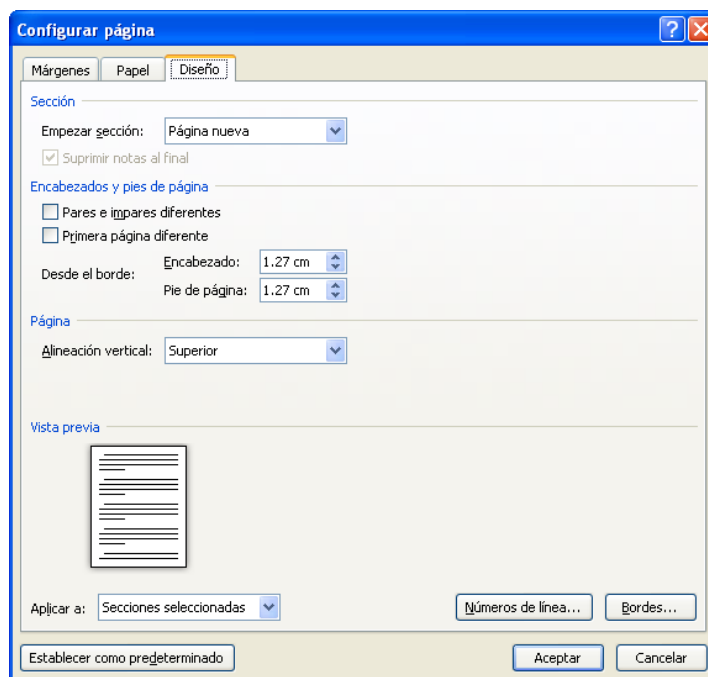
Configurar página

Márgenes | Papel | Diseño

Sección

Empezar sección: Página nueva

Suprimir notas al final

Encabezados y pies de página

Pares e impares diferentes

Primera página diferente

Desde el borde: Encabezado: 1.27 cm

Pie de página: 1.27 cm

Página

Alineación vertical: Superior

Vista previa

Aplicar a: Secciones seleccionadas

Números de línea...

Bordes...

Establecer como predeterminado

Aceptar

Cancelar